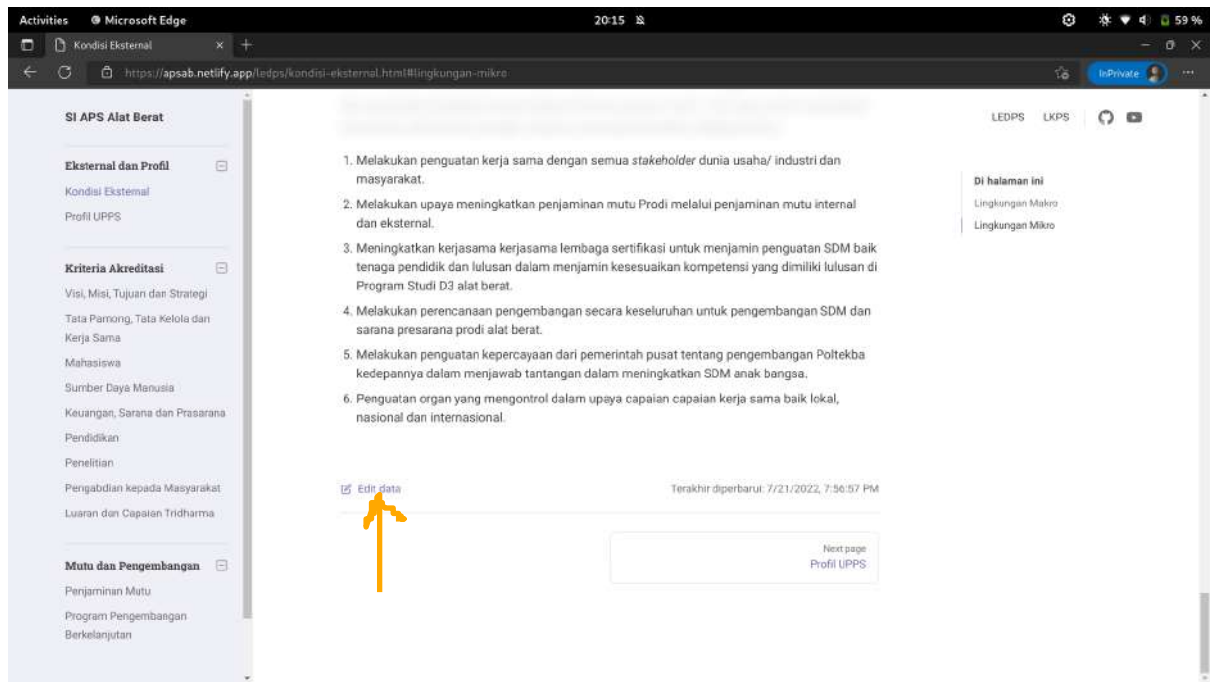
Activities Microsoft Edge 20:15 59 %

Kondisi Eksternal

https://apsab.netlify.app/ledps/kondisi-eksternal.html#lingkungan-mikro

InPrivate

SI APS Alat Berat

LEDPS LKPS

Eksternal dan Profil
Kondisi Eksternal
Profil UPPS

Kriteria Akreditasi
Visi, Misi, Tujuan dan Strategi
Tata Pamong, Tata Kelola dan Kerja Sama
Mahasiswa
Sumber Daya Manusia
Keuangan, Sarana dan Prasarana
Pendidikan
Penelitian
Pengabdian kepada Masyarakat
Luaran dan Capaian Tridharma

Mutu dan Pengembangan
Penjaminan Mutu
Program Pengembangan Berkelanjutan

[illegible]

1. Melakukan penguatan kerja sama dengan semua *stakeholder* dunia usaha/ industri dan masyarakat.
2. Melakukan upaya meningkatkan penjaminan mutu Prodi melalui penjaminan mutu internal dan eksternal.
3. Meningkatkan kerjasama kerjasama lembaga sertifikasi untuk menjamin penguatan SDM baik tenaga pendidik dan lulusan dalam menjamin kesesuaikan kompetensi yang dimiliki lulusan di Program Studi D3 alat berat.
4. Melakukan perencanaan pengembangan secara keseluruhan untuk pengembangan SDM dan sarana presarana prodi alat berat.
5. Melakukan penguatan kepercayaan dari pemerintah pusat tentang pengembangan Poltekba kedepannya dalam menjawab tantangan dalam meningkatkan SDM anak bangsa.
6. Penguatan organ yang mengontrol dalam upaya capaian capaian kerja sama baik lokal, nasional dan internasional.

Edit data

Terakhir diperbarui: 7/21/2022, 7:56:57 PM

Next page
Profil UPPS

Di halaman ini
Lingkungan Makro
Lingkungan Mikro